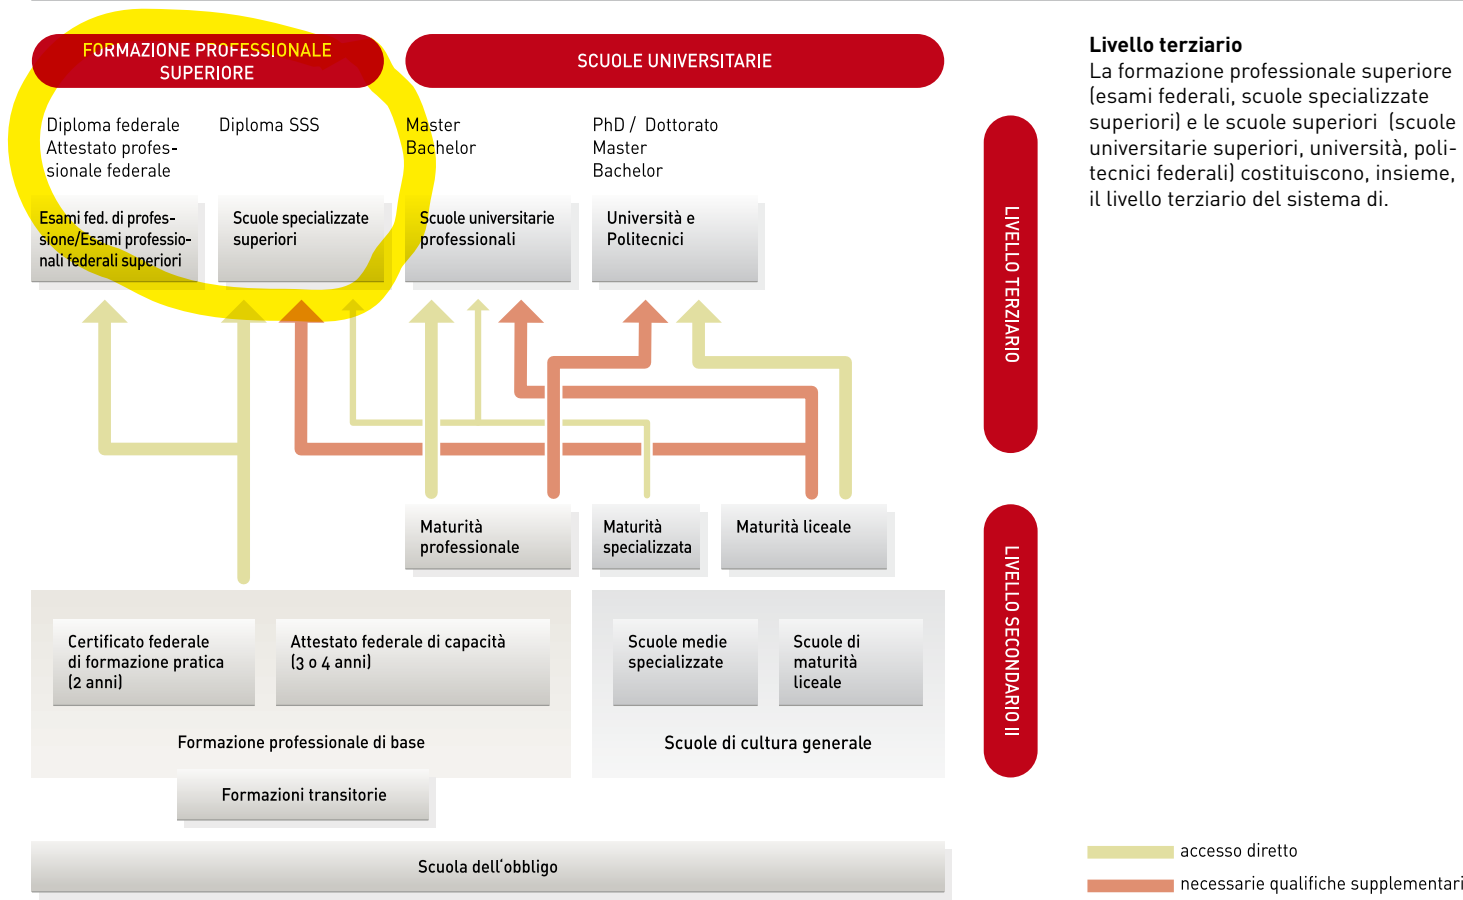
FORMAZIONE PROFESSIONALE SUPERIORE

SCUOLE UNIVERSITARIE

Diploma federale
Attestato professionale federale

Diploma SSS

Master
Bachelor

PhD / Dottorato
Master
Bachelor

Esami fed. di professione/Esami professionali federali superiori

Scuole specializzate superiori

Scuole universitarie professionali

Università e Politecnici

LIVELLO TERZIARIO

Maturità professionale

Maturità specializzata

Maturità liceale

LIVELLO SECONDARIO II

Certificato federale di formazione pratica (2 anni)

Attestato federale di capacità (3 o 4 anni)

Formazione professionale di base

Scuole medie specializzate

Scuole di maturità liceale

Scuole di cultura generale

Formazioni transitorie

Scuola dell'obbligo

Livello terziario
La formazione professionale superiore (esami federali, scuole specializzate superiori) e le scuole superiori (scuole universitarie superiori, università, politecnici federali) costituiscono, insieme, il livello terziario del sistema di.

accesso diretto
necessarie qualifiche supplementari